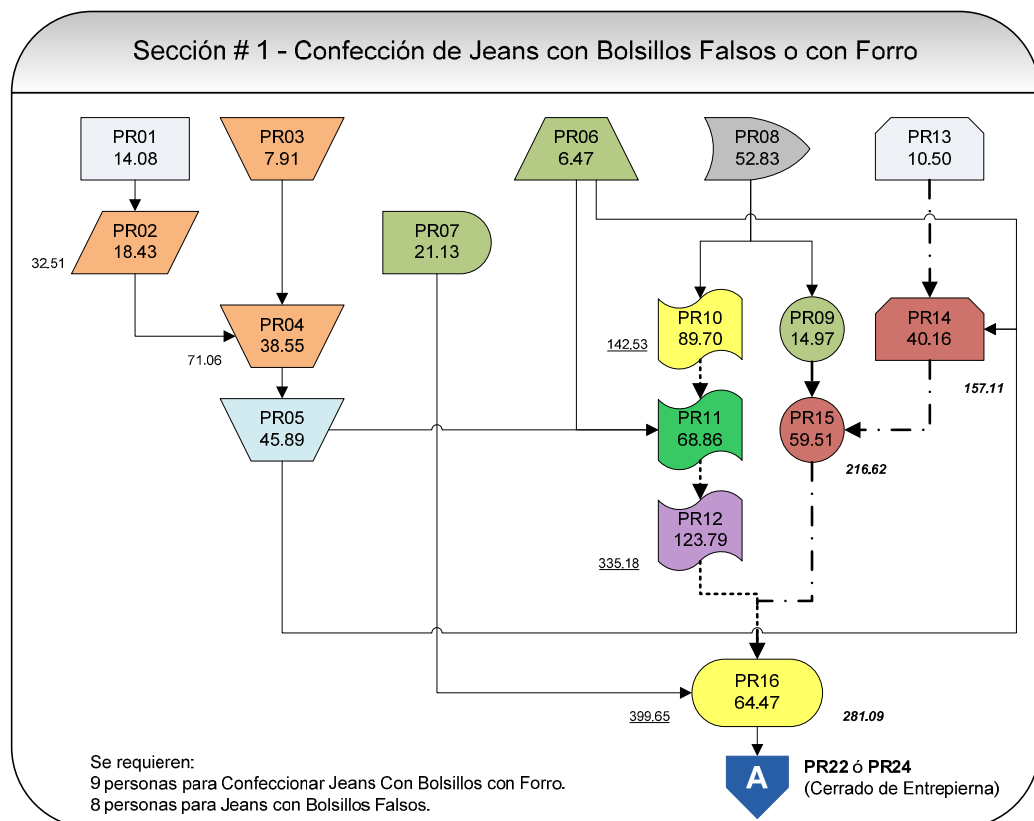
Sección # 1 - Confección de Jeans con Bolsillos Falsos o con Forro

PR01
14.08

PR03
7.91

PR06
6.47

PR08
52.83

PR13
10.50

PR02
18.43

32.51

PR07
21.13

PR10
89.70

142.53

PR09
14.97

PR14
40.16

PR04
38.55

71.06

157.11

PR05
45.89

PR11
68.86

PR15
59.51

216.62

PR12
123.79

335.18

PR16
64.47

399.65

281.09

Se requieren:
9 personas para Confeccionar Jeans Con Bolsillos con Forro.
8 personas para Jeans con Bolsillos Falsos.

A

PR22 ó PR24
(Cerrado de Entrepierna)